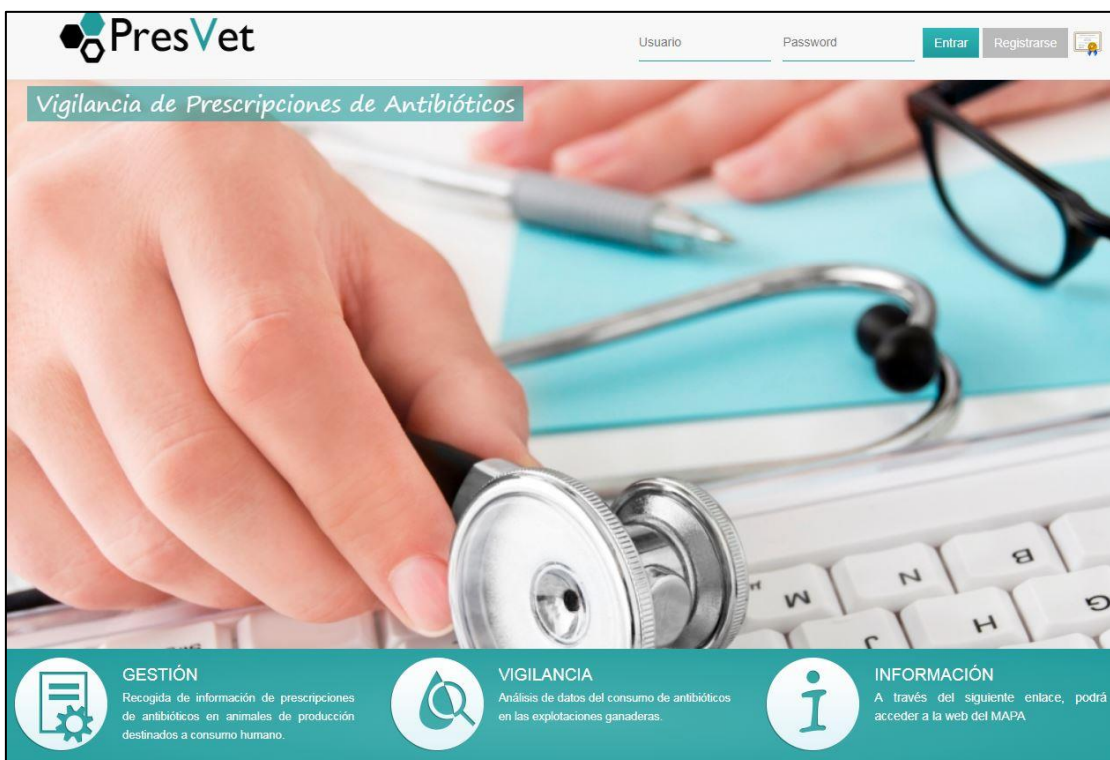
PresVet

Usuario

Password

Entrar

Registrarse

Vigilancia de Prescripciones de Antibióticos

B

N

M

H

G

J

GESTIÓN

Recogida de información de prescripciones de antibióticos en animales de producción destinados a consumo humano.

VIGILANCIA

Análisis de datos del consumo de antibióticos en las explotaciones ganaderas.

INFORMACIÓN

A través del siguiente enlace, podrá acceder a la web del MAPA